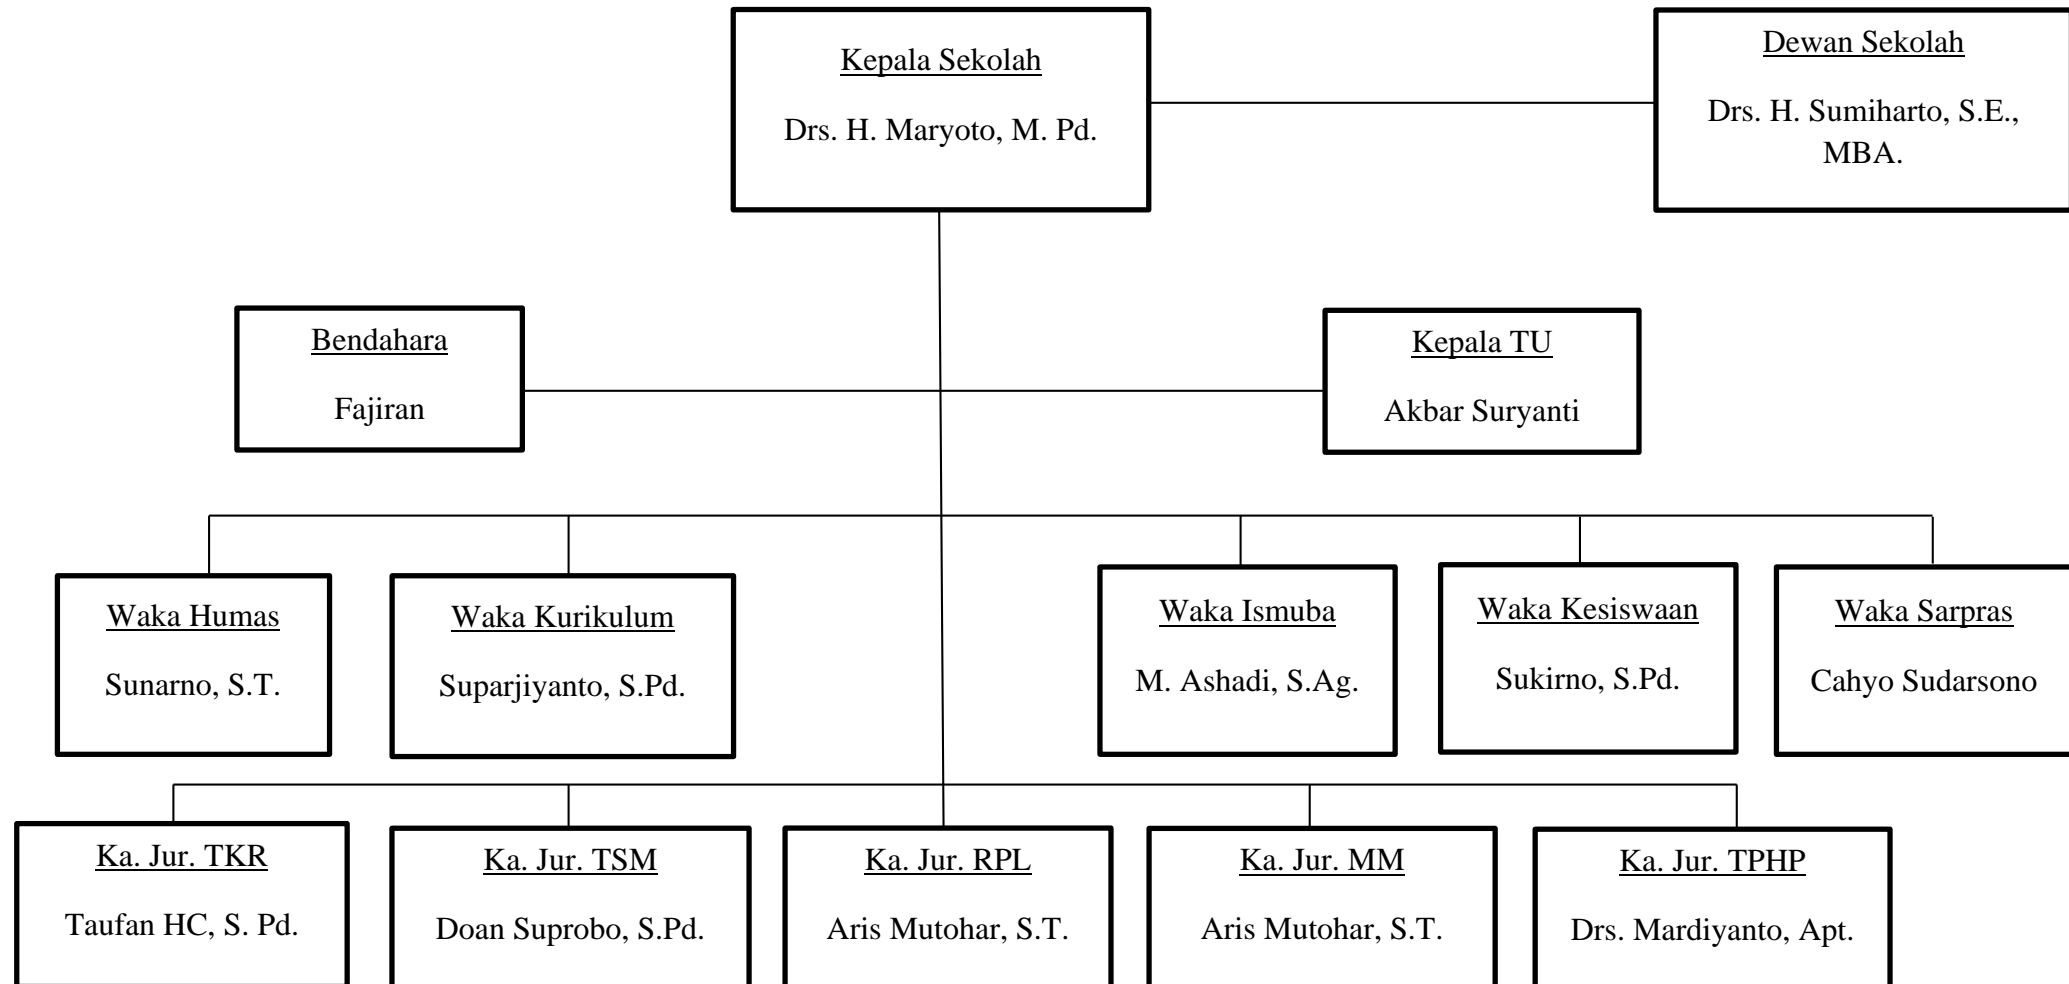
Kepala Sekolah

Drs. H. Maryoto, M. Pd.

Dewan Sekolah

Drs. H. Sumiharto, S.E., MBA.

Bendahara

Fajiran

Kepala TU

Akbar Suryanti

Waka Humas

Sunarno, S.T.

Waka Kurikulum

Suparjiyanto, S.Pd.

Waka Ismuba

M. Ashadi, S.Ag.

Waka Kesiswaan

Sukirno, S.Pd.

Waka Sarpras

Cahyo Sudarsono

Ka. Jur. TKR

Taufan HC, S. Pd.

Ka. Jur. TSM

Doan Suprobo, S.Pd.

Ka. Jur. RPL

Aris Mutohar, S.T.

Ka. Jur. MM

Aris Mutohar, S.T.

Ka. Jur. TPHP

Drs. Mardiyanto, Apt.